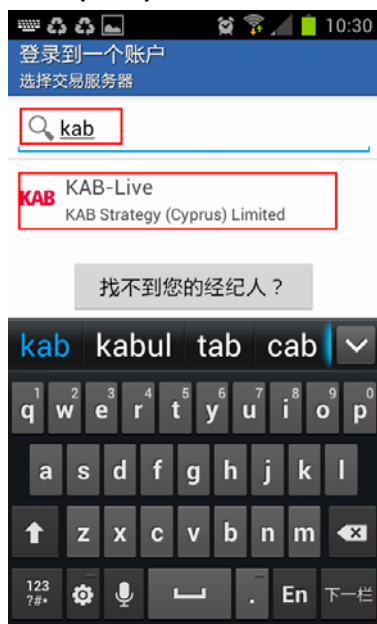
10:30

登录到一个账户
选择交易服务器

kab

KAB
KAB-Live
KAB Strategy (Cyprus) Limited

找不到您的经纪人？

kab kabul tab cab

1 q 2 w 3 e 4 r 5 t 6 y 7 u 8 i 9 o 0 p
a s d f g h j k l
z x c v b n m
123 ?#• , . En 下一栏